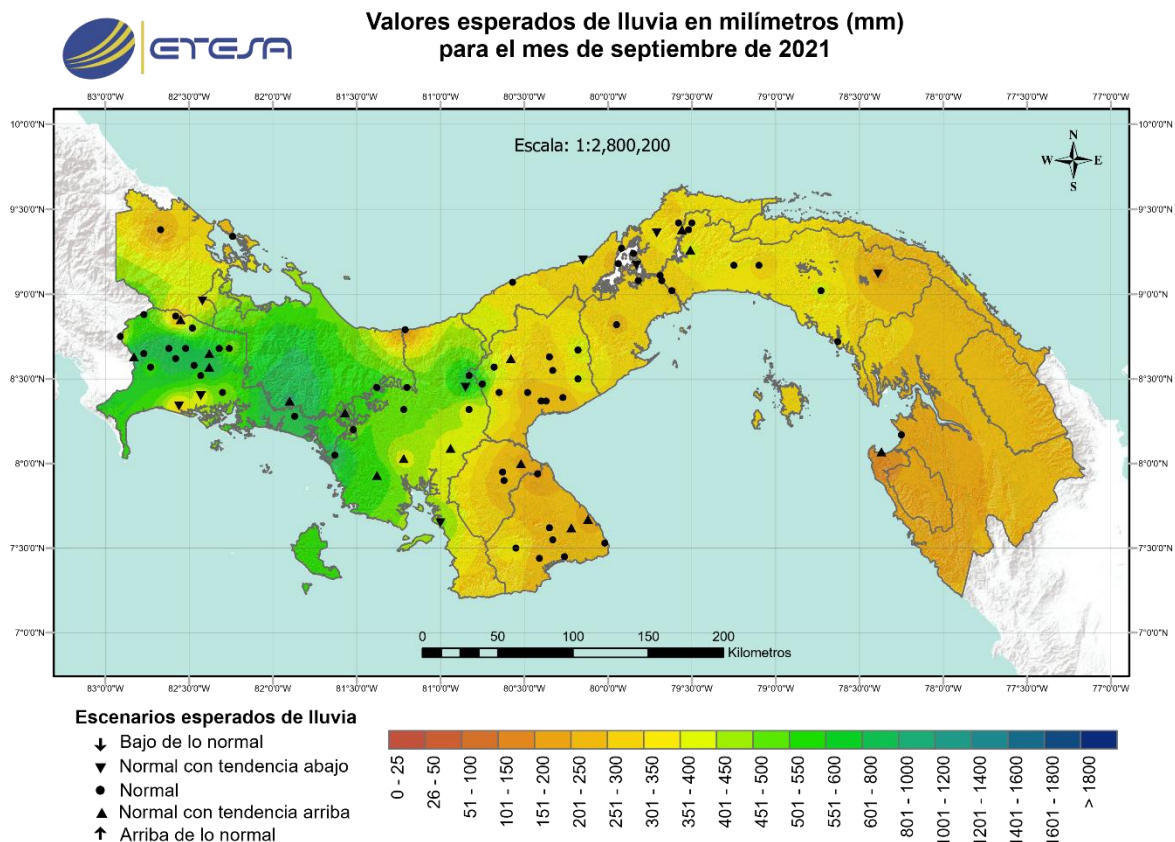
ETESA

Valores esperados de lluvia en milímetros (mm)
para el mes de septiembre de 2021

83°0'0"W 82°30'0"W 82°0'0"W 81°30'0"W 81°0'0"W 80°30'0"W 80°0'0"W 79°30'0"W 79°0'0"W 78°30'0"W 78°0'0"W 77°30'0"W 77°0'0"W

10°0'0"N
9°30'0"N
9°0'0"N
8°30'0"N
8°0'0"N
7°30'0"N
7°0'0"N

Escala: 1:2,800,200

N
W E
S

0 50 100 150 200
Kilometros

83°0'0"W 82°30'0"W 82°0'0"W 81°30'0"W 81°0'0"W 80°30'0"W 80°0'0"W 79°30'0"W 79°0'0"W 78°30'0"W 78°0'0"W 77°30'0"W 77°0'0"W

10°0'0"N
9°30'0"N
9°0'0"N
8°30'0"N
8°0'0"N
7°30'0"N
7°0'0"N

Escenarios esperados de lluvia
Bajo de lo normal
Normal con tendencia abajo
Normal
Normal con tendencia arriba
Arriba de lo normal

0 - 25
26 - 50
51 - 100
101 - 150
151 - 200
201 - 250
251 - 300
301 - 350
351 - 400
401 - 450
451 - 500
501 - 550
551 - 600
601 - 800
801 - 1000
1001 - 1200
1201 - 1400
1401 - 1600
1601 - 1800
> 1800